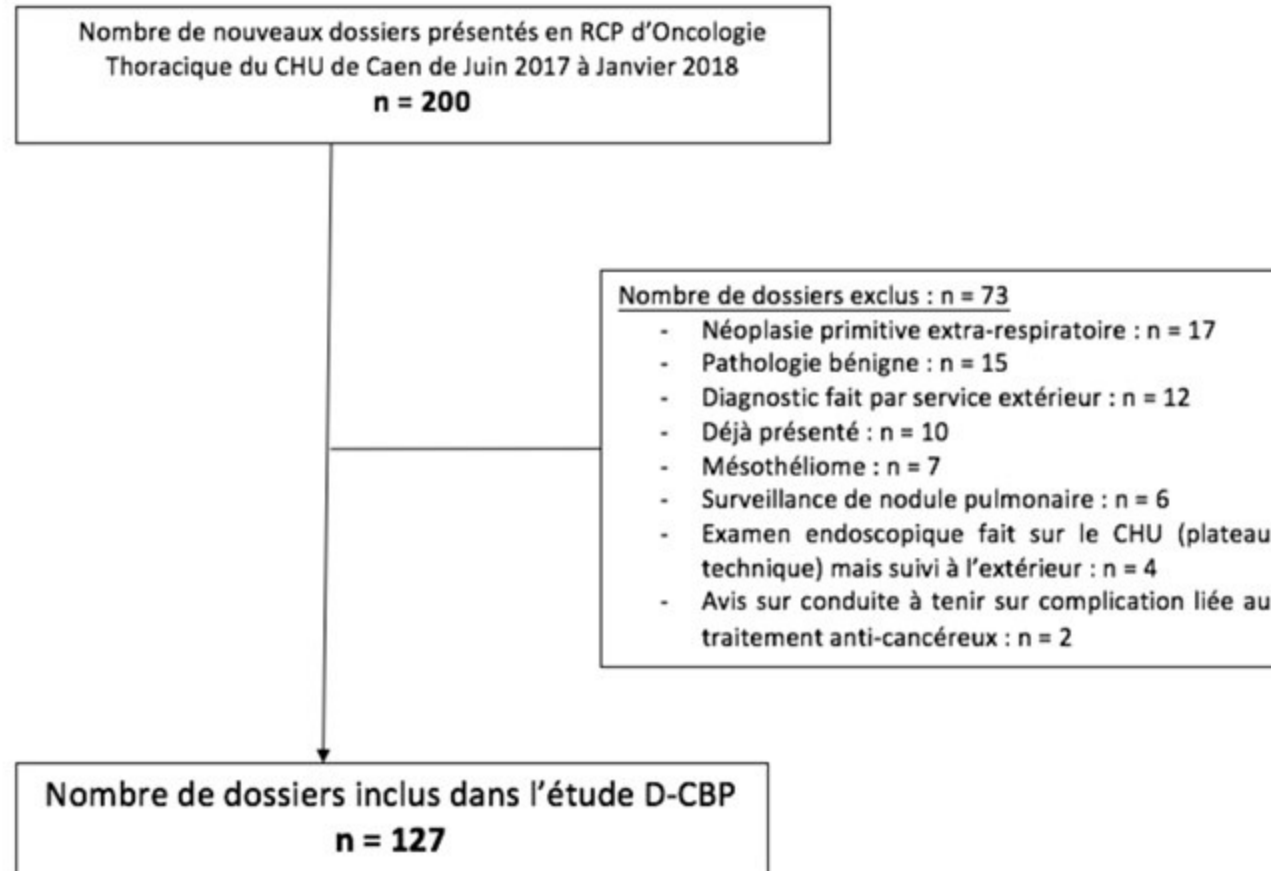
Nombre de nouveaux dossiers présentés en RCP d'Oncologie Thoracique du CHU de Caen de Juin 2017 à Janvier 2018
n = 200

Nombre de dossiers exclus : n = 73
- Néoplasie primitive extra-respiratoire : n = 17
- Pathologie bénigne : n = 15
- Diagnostic fait par service extérieur : n = 12
- Déjà présenté : n = 10
- Mésothéliome : n = 7
- Surveillance de nodule pulmonaire : n = 6
- Examen endoscopique fait sur le CHU (plateau technique) mais suivi à l'extérieur : n = 4
- Avis sur conduite à tenir sur complication liée au traitement anti-cancéreux : n = 2

Nombre de dossiers inclus dans l'étude D-CBP
n = 127